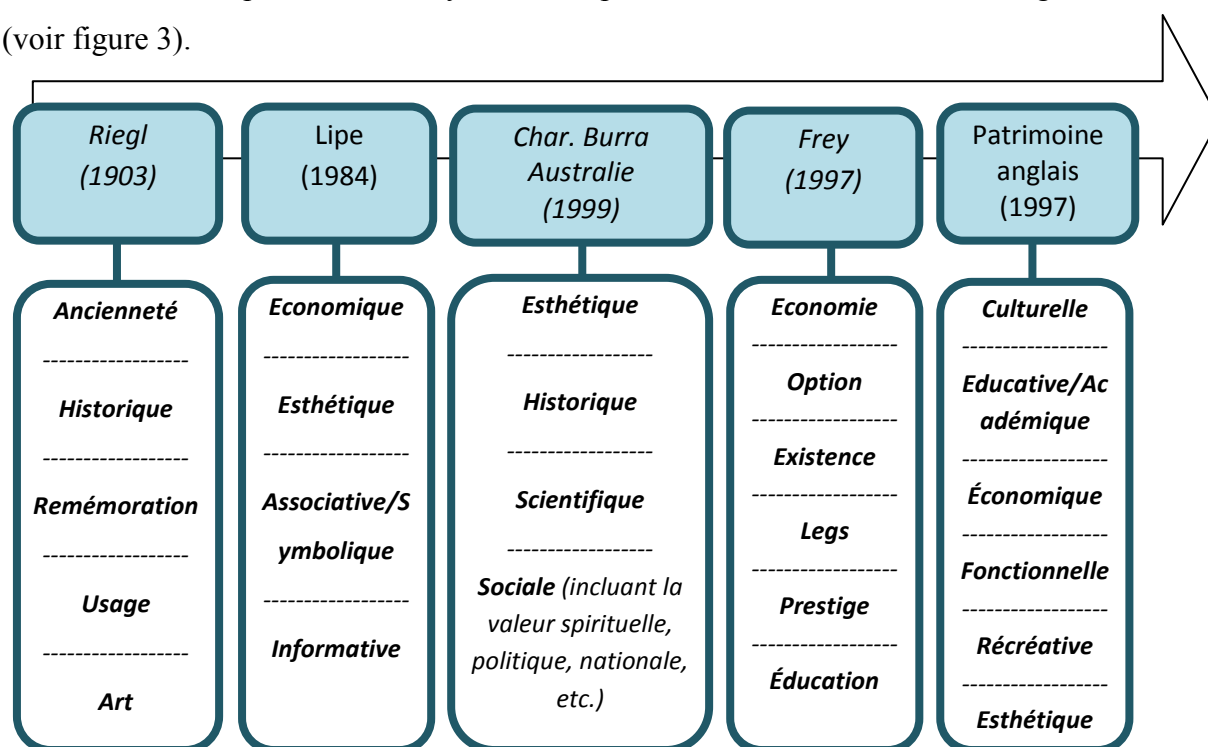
(voir figure 3).

Riegl (1903)

Ancienneté
------------------
Historique
------------------
Remémoration
------------------
Usage
------------------
Art

Lipe (1984)

Economique
------------------
Esthétique
------------------
Associative/Symbolique
------------------
Informative

Char. Burra Australie (1999)

Esthétique
------------------
Historique
------------------
Scientifique
------------------
Sociale (incluant la valeur spirituelle, politique, nationale, etc.)

Frey (1997)

Economie
------------------
Option
------------------
Existence
------------------
Legs
------------------
Prestige
------------------
Éducation

Patrimoine anglais (1997)

Culturelle
------------------
Educative/Académique
------------------
Économique
------------------
Fonctionnelle
------------------
Récréative
------------------
Esthétique